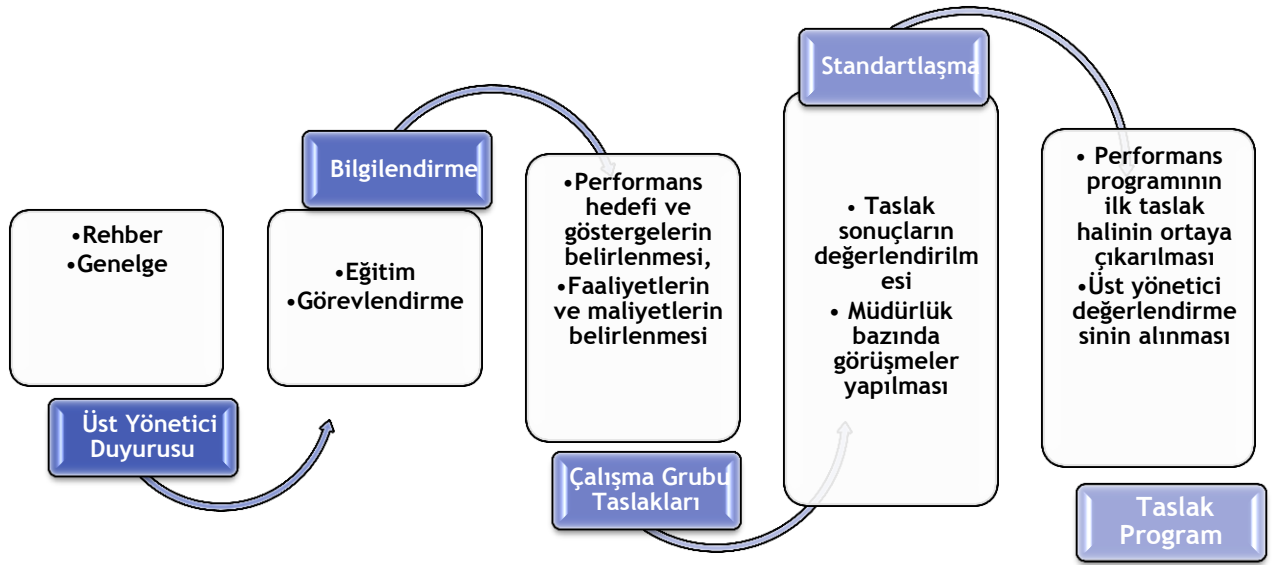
•Rehber
•Genelge

Üst Yönetici Duyurusu

Bilgilendirme

•Eğitim
•Görevlendirme

•Performans hedefi ve göstergelerin belirlenmesi,
•Faaliyetlerin ve maliyetlerin belirlenmesi

Çalışma Grubu Taslakları

Standartlaşma

• Taslak sonuçların değerlendirilmesi
• Müdürlük bazında görüşmeler yapılması

• Performans programının ilk taslak halinin ortaya çıkarılması
•Üst yönetici değerlendirmesinin alınması

Taslak Program